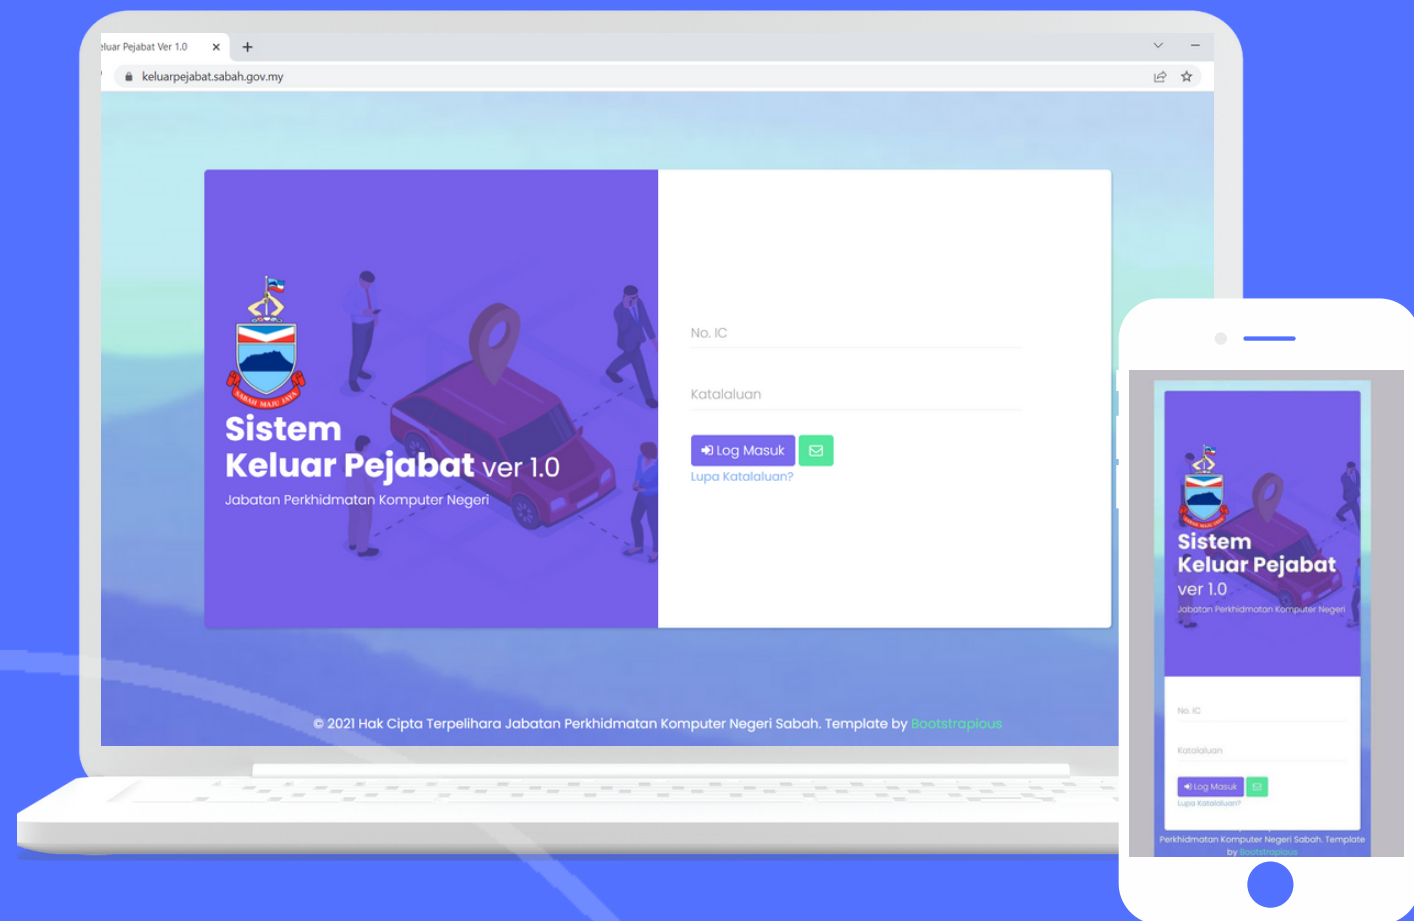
eluar Pejabat Ver 1.0 ×
+
keluarpejabat.sabah.gov.my

SABAH MAJU JAYA

Sistem
Keluar Pejabat ver 1.0
Jabatan Perkhidmatan Komputer Negeri

No. IC

Katalaluan

Log Masuk

Lupa Katalaluan?

© 2021 Hak Cipta Terpelihara Jabatan Perkhidmatan Komputer Negeri Sabah. Template by Bootstrapious

Sistem
Keluar Pejabat
ver 1.0
Jabatan Perkhidmatan Komputer Negeri

No. IC

Katalaluan

Log Masuk

Lupa Katalaluan?

Perkhidmatan Komputer Negeri Sabah. Template by Bootstrapious